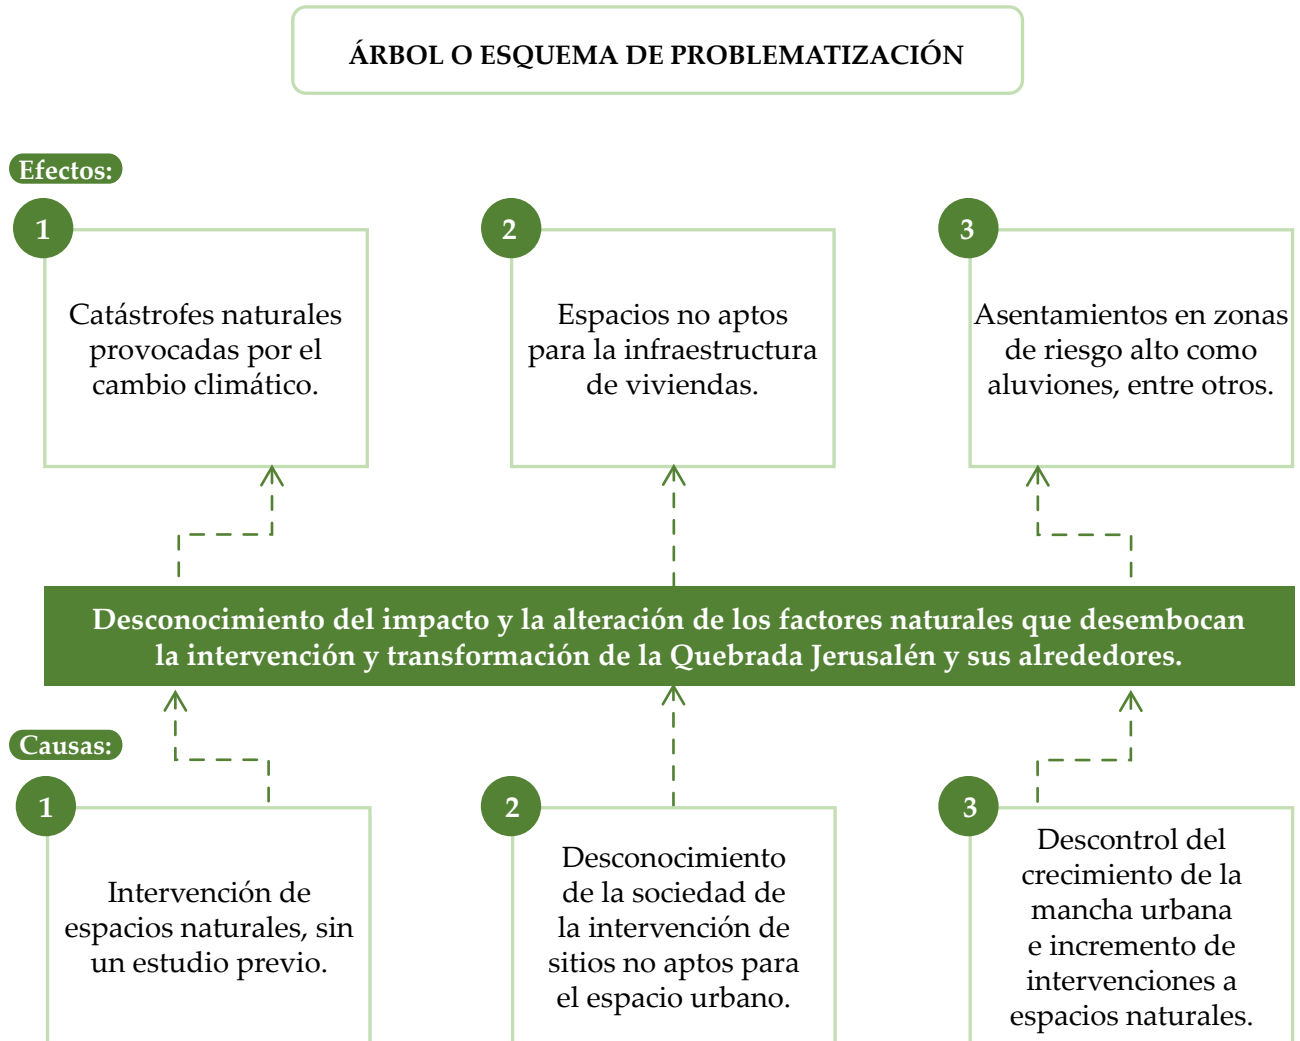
ÁRBOL O ESQUEMA DE PROBLEMATIZACIÓN

Efectos:

1
Catástrofes naturales provocadas por el cambio climático.

2
Espacios no aptos para la infraestructura de viviendas.

3
Asentamientos en zonas de riesgo alto como aluviones, entre otros.

Desconocimiento del impacto y la alteración de los factores naturales que desembocan la intervención y transformación de la Quebrada Jerusalén y sus alrededores.

Causas:

1
Intervención de espacios naturales, sin un estudio previo.

2
Desconocimiento de la sociedad de la intervención de sitios no aptos para el espacio urbano.

3
Descontrol del crecimiento de la mancha urbana e incremento de intervenciones a espacios naturales.